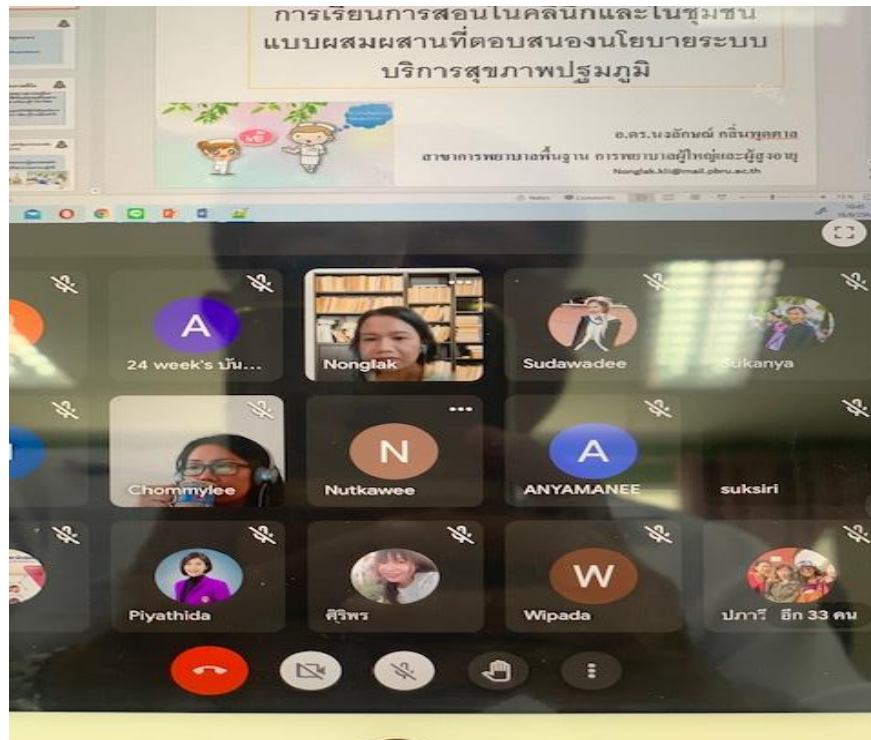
การเรียนการสอนในคลินิกและในชุมชน
แบบผสมผสานที่ตอบสนองนโยบายระบบ
บริการสุขภาพปฐมภูมิ

อ.ดร.นงลักษณ์ กลิ่นกุศล
สาขาการพยาบาลพื้นฐาน การพยาบาลผู้ใหญ่และผู้สูงอายุ
Nonglak.kli@mail.pbru.ac.th

A
24 week's บัน...

Nonglak

Sudawadee

Sukanya

Chommylee

N
Nutkawee

A
ANYAMANEE

suksiri

Piyathida

ศิริพร

W
Wipada

ปภาวี อีก 33 คน